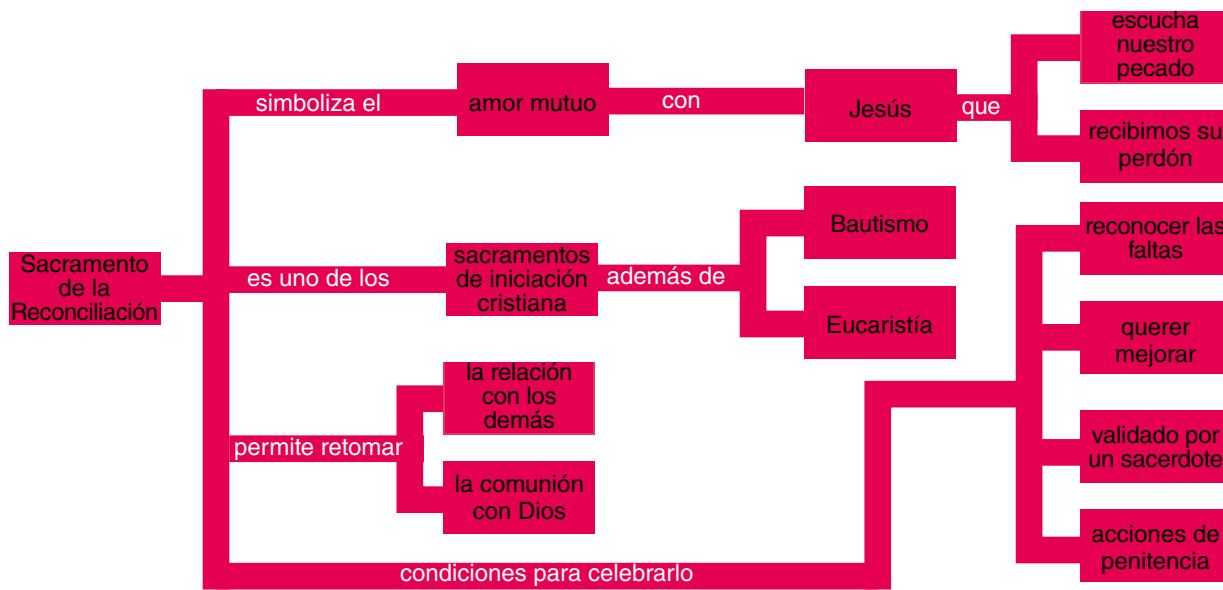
Sacramento de la Reconciliación

simboliza el

amor mutuo

con

Jesús

que

escucha nuestro pecado

recibimos su perdón

es uno de los

sacramentos de iniciación cristiana

además de

Bautismo

Eucaristía

permite retomar

la relación con los demás

la comunión con Dios

condiciones para celebrarlo

reconocer las faltas

querer mejorar

validado por un sacerdote

acciones de penitencia